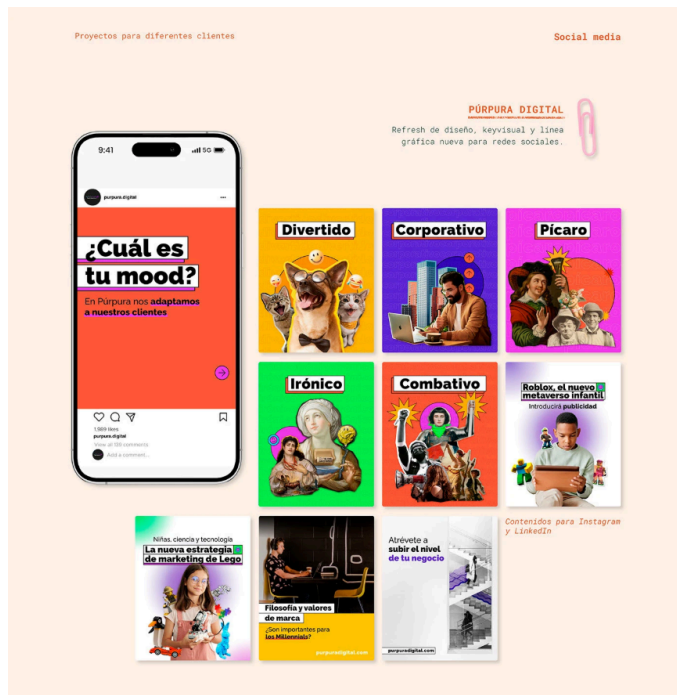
Proyectos para diferentes clientes

Social media

PÚRPURA DIGITAL

Refresh de diseño, keyvisual y línea gráfica nueva para redes sociales.

9:41

purpura.digital

¿Cuál es tu mood?

En Púrpura nos adaptamos a nuestros clientes

1,989 likes

purpura.digital

View all 100 comments

Add a comment...

Divertido

Corporativo

Pícaro

Irónico

Combativo

Roblox, el nuevo metaverso infantil

Introducirá publicidad

Contenidos para Instagram y LinkedIn

Niñas, ciencia y tecnología

La nueva estrategia de marketing de Lego

Filosofía y valores de marca

¿Son importantes para los Milennials?

purpuradigital.com

Atrévete a subir el nivel de tu negocio

purpuradigital.com